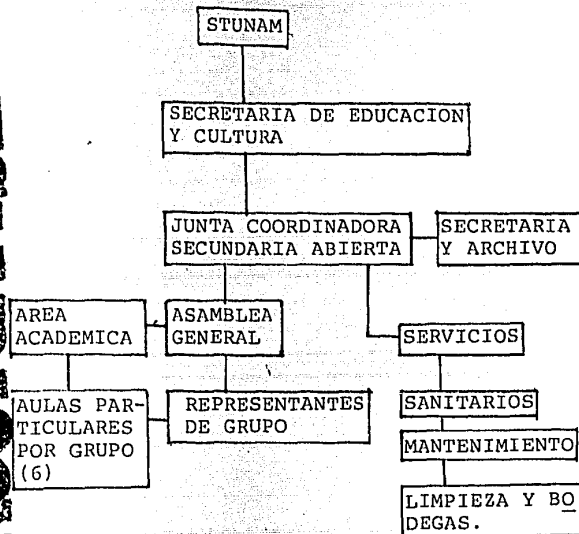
STUNAM

SECRETARIA DE EDUCACION Y CULTURA

JUNTA COORDINADORA SECUNDARIA ABIERTA

SECRETARIA Y ARCHIVO

AREA ACADEMICA

ASAMBLEA GENERAL

SERVICIOS

AULAS PARTICULARES POR GRUPO (6)

REPRESENTANTES DE GRUPO

SANITARIOS

MANTENIMIENTO

LIMPIEZA Y BODEGAS.